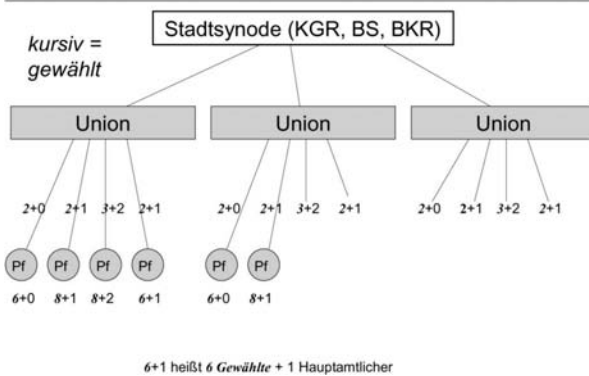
Stadtsynode (KGR, BS, BKR)

kursiv = gewählt

Union

Union

Union

2+0 2+1 3+2 2+1

2+0 2+1 3+2 2+1

2+0 2+1 3+2 2+1

Pf Pf Pf Pf

Pf Pf

6+0 8+1 8+2 6+1

6+0 8+1

6+1 heißt 6 Gewählte + 1 Hauptamtlicher